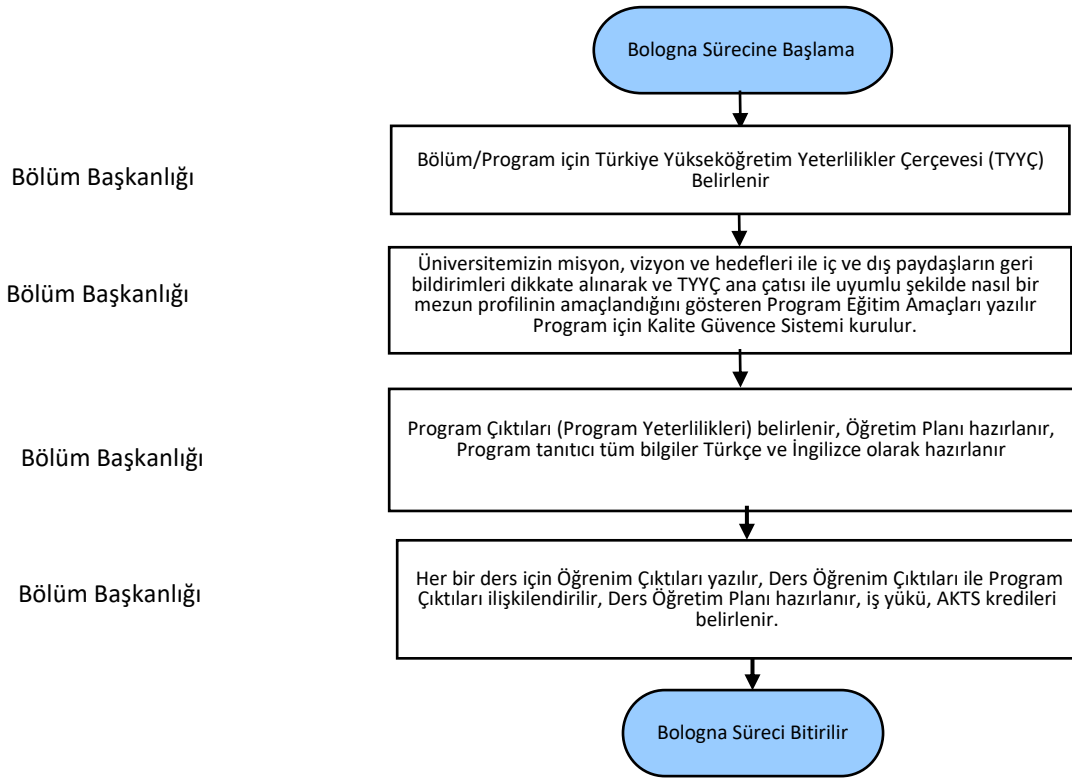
Bologna Sürecine Başlama

Bölüm Başkanlığı

Bölüm/Program için Türkiye Yükseköğretim Yeterlilikler Çerçevesi (TYYÇ) Belirlenir

Bölüm Başkanlığı

Üniversitemizin misyon, vizyon ve hedefleri ile iç ve dış paydaşların geri bildirimleri dikkate alınarak ve TYYÇ ana çatısı ile uyumlu şekilde nasıl bir mezun profilinin amaçlandığını gösteren Program Eğitim Amaçları yazılır Program için Kalite Güvence Sistemi kurulur.

Bölüm Başkanlığı

Program Çıktıları (Program Yeterlilikleri) belirlenir, Öğretim Planı hazırlanır, Program tanıtıcı tüm bilgiler Türkçe ve İngilizce olarak hazırlanır

Bölüm Başkanlığı

Her bir ders için Öğrenim Çıktıları yazılır, Ders Öğrenim Çıktıları ile Program Çıktıları ilişkilendirilir, Ders Öğretim Planı hazırlanır, iş yükü, AKTS kredileri belirlenir.

Bologna Süreci Bitirilir